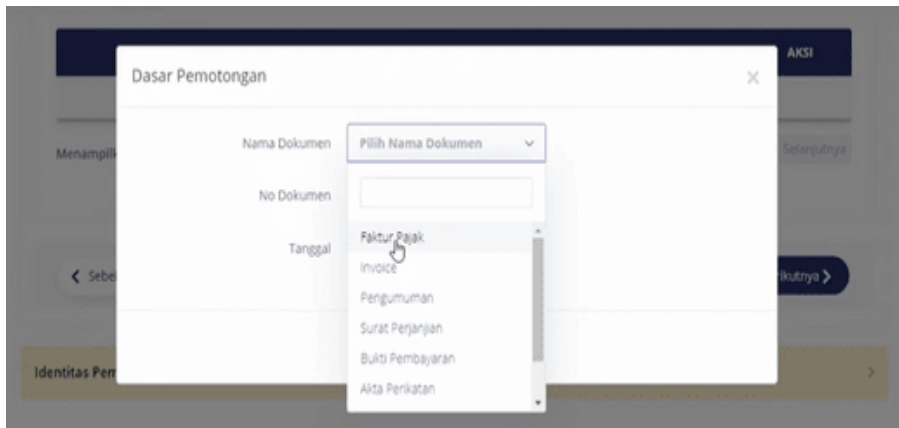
AKSI

Menampilk

Selanjutnya

< Sebe

rikutnya >

Identitas Pem

Dasar Pemotongan

×

Nama Dokumen

Pilih Nama Dokumen

No Dokumen

Tanggal

Faktur Pajak

Invoice

Pengumuman

Surat Perjanjian

Bukti Pembayaran

Akta Perikatan